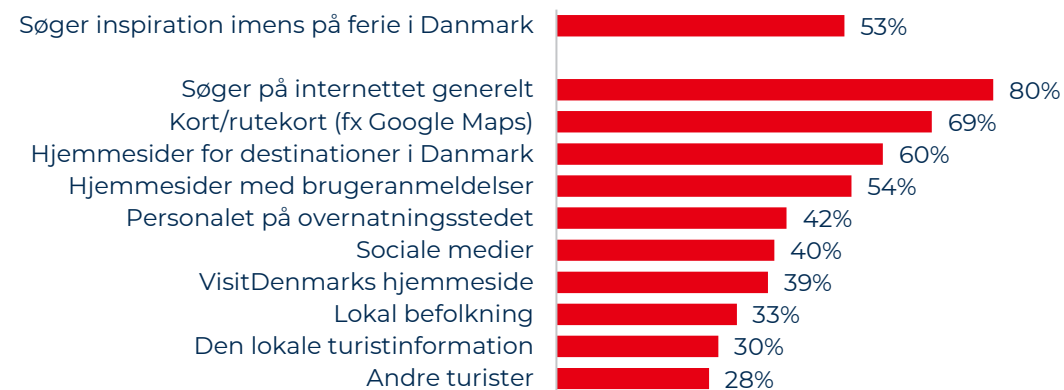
| | |
|---|---|
| Søger inspiration imens på ferie i Danmark | 53% |
| Søger på internettet generelt | 80% |
| Kort/rutekort (fx Google Maps) | 69% |
| Hjemmesider for destinationer i Danmark | 60% |
| Hjemmesider med brugeranmeldelser | 54% |
| Personalet på overnatningsstedet | 42% |
| Sociale medier | 40% |
| VisitDenmarks hjemmeside | 39% |
| Lokal befolkning | 33% |
| Den lokale turistinformation | 30% |
| Andre turister | 28% |